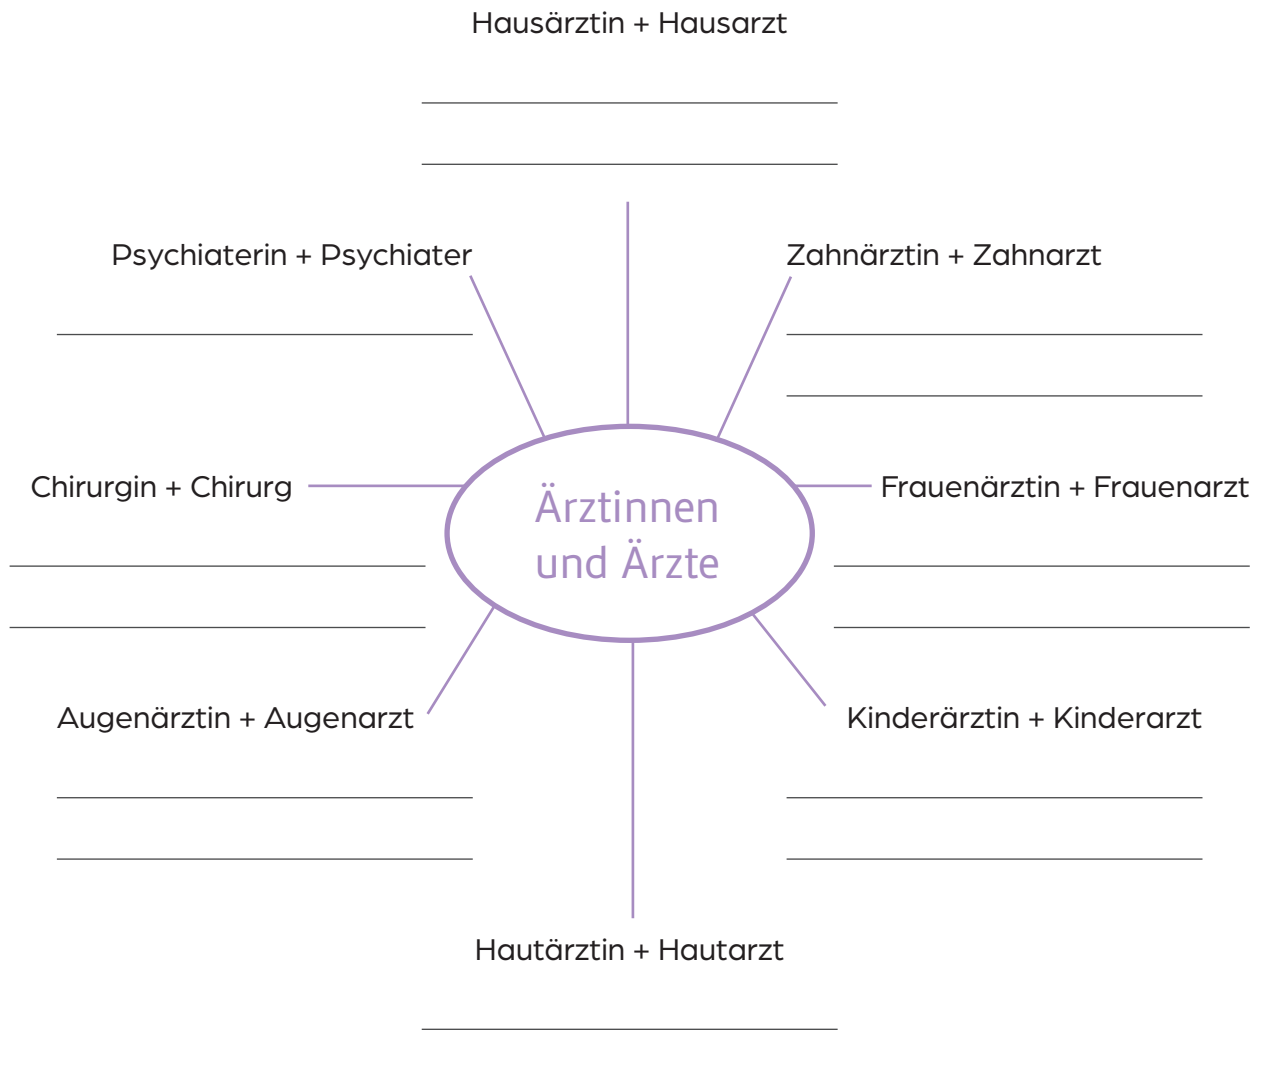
Hausärztin + Hausarzt

Psychiaterin + Psychiater

Zahnärztin + Zahnarzt

Chirurgin + Chirurg

Ärztinnen und Ärzte

Frauenärztin + Frauenarzt

Augenärztin + Augenarzt

Kinderärztin + Kinderarzt

Hautärztin + Hautarzt